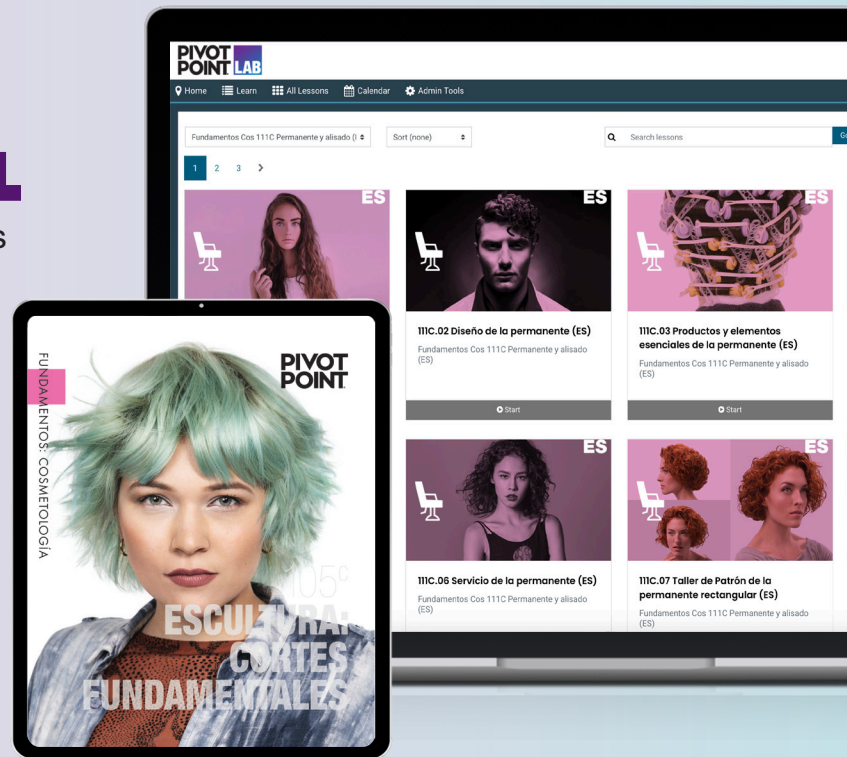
PIVOT POINT LAB

Home Learn All Lessons Calendar Admin Tools

Fundamentos Cos 111C Permanente y alisado (I

Sort (none)

Search lessons

1 2 3 >

ES

ES

ES

111C.02 Diseño de la permanente (ES)

Fundamentos Cos 111C Permanente y alisado (ES)

Start

111C.03 Productos y elementos esenciales de la permanente (ES)

Fundamentos Cos 111C Permanente y alisado (ES)

Start

ES

ES

111C.06 Servicio de la permanente (ES)

Fundamentos Cos 111C Permanente y alisado (ES)

111C.07 Taller de Patrón de la permanente rectangular (ES)

Fundamentos Cos 111C Permanente y alisado (ES)

FUNDAMENTOS: COSMETOLOGÍA

PIVOT POINT

105C

ESCULTURA: CORTES FUNDAMENTALES